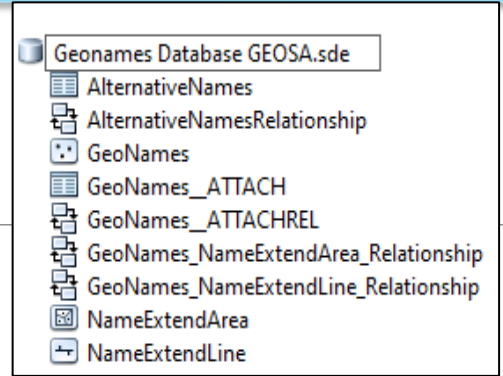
Geonames Database GEOSA.sde
AlternativeNames
AlternativeNamesRelationship
GeoNames
GeoNames_ATTACH
GeoNames_ATTACHREL
GeoNames_NameExtendArea_Relationship
GeoNames_NameExtendLine_Relationship
NameExtendArea
NameExtendLine